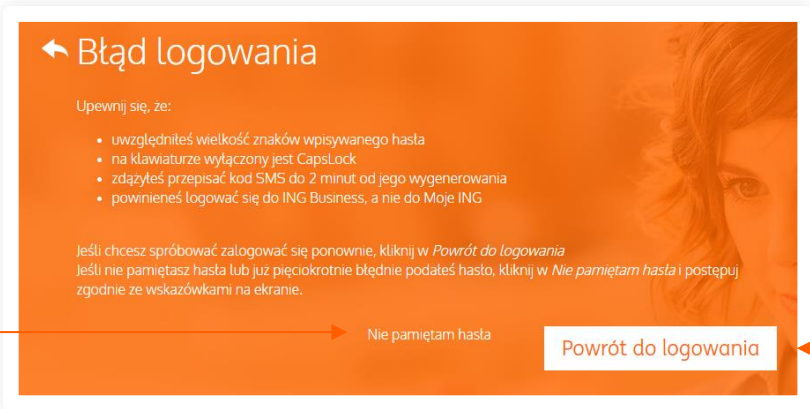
Błąd logowania

Upewnij się, że:

- uwzględniłeś wielkość znaków wpisywanego hasła
- na klawiaturze wyłączony jest CapsLock
- zdążyłeś przepisać kod SMS do 2 minut od jego wygenerowania
- powinieneś logować się do ING Business, a nie do Moje ING

Jeśli chcesz spróbować zalogować się ponownie, kliknij w *Powrót do logowania*
Jeśli nie pamiętasz hasła lub już pięciokrotnie błędnie podałeś hasło, kliknij w *Nie pamiętam hasła* i postępuj zgodnie ze wskazówkami na ekranie.

Nie pamiętam hasła

Powrót do logowania